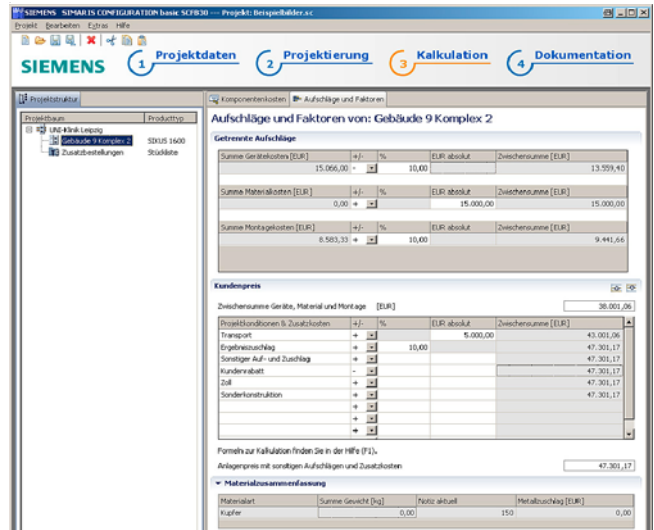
SIEMENS SIMARIS CONFIGURATION basic SCFB30 --- Projekt: Beispielbilder.sc

Projekt Bearbeiten Extras Hilfe

SIEMENS

1 Projektdaten
2 Projektierung
3 Kalkulation
4 Dokumentation

Projektstruktur

| Projektbaum | Produkttyp |
|---|---|
| UNI-Klinik Leipzig | |
| Gebäude 9 Komplex 2 | SIXUS 1600 |
| Zusatzbestellungen | Stückliste |

Komponentenkosten | Aufschläge und Faktoren

Aufschläge und Faktoren von: Gebäude 9 Komplex 2

Getrennte Aufschläge

| Summe Gerätekosten [EUR] | +/- | % | EUR absolut | Zwischensumme [EUR] |
|---|---|---|---|---|
| 15.066,00 | - | 10,00 | | 13.559,40 |

| Summe Materialkosten [EUR] | +/- | % | EUR absolut | Zwischensumme [EUR] |
|---|---|---|---|---|
| 0,00 | + | | 15.000,00 | 15.000,00 |

| Summe Montagekosten [EUR] | +/- | % | EUR absolut | Zwischensumme [EUR] |
|---|---|---|---|---|
| 8.583,33 | + | 10,00 | | 9.441,66 |

Kundenpreis

Zwischensumme Geräte, Material und Montage [EUR] 38.001,06

| Projektkonditionen & Zusatzkosten | +/- | % | EUR absolut | Zwischensumme [EUR] |
|---|---|---|---|---|
| Transport | + | | 5.000,00 | 43.001,06 |
| Ergebniszuschlag | + | 10,00 | | 47.301,17 |
| Sonstiger Auf- und Zuschlag | + | | | 47.301,17 |
| Kundenrabatt | - | | | 47.301,17 |
| Zoll | + | | | 47.301,17 |
| Sonderkonstruktion | + | | | 47.301,17 |
| | + | | | |
| | + | | | |
| | + | | | |

Formeln zur Kalkulation finden Sie in der Hilfe (F1).

Anlagenpreis mit sonstigen Aufschlägen und Zusatzkosten 47.301,17

Materialzusammenfassung

| Materialart | Summe Gewicht [kg] | Notiz aktuell | Metallzuschlag [EUR] |
|---|---|---|---|
| Kupfer | 0,00 | 150 | 0,00 |